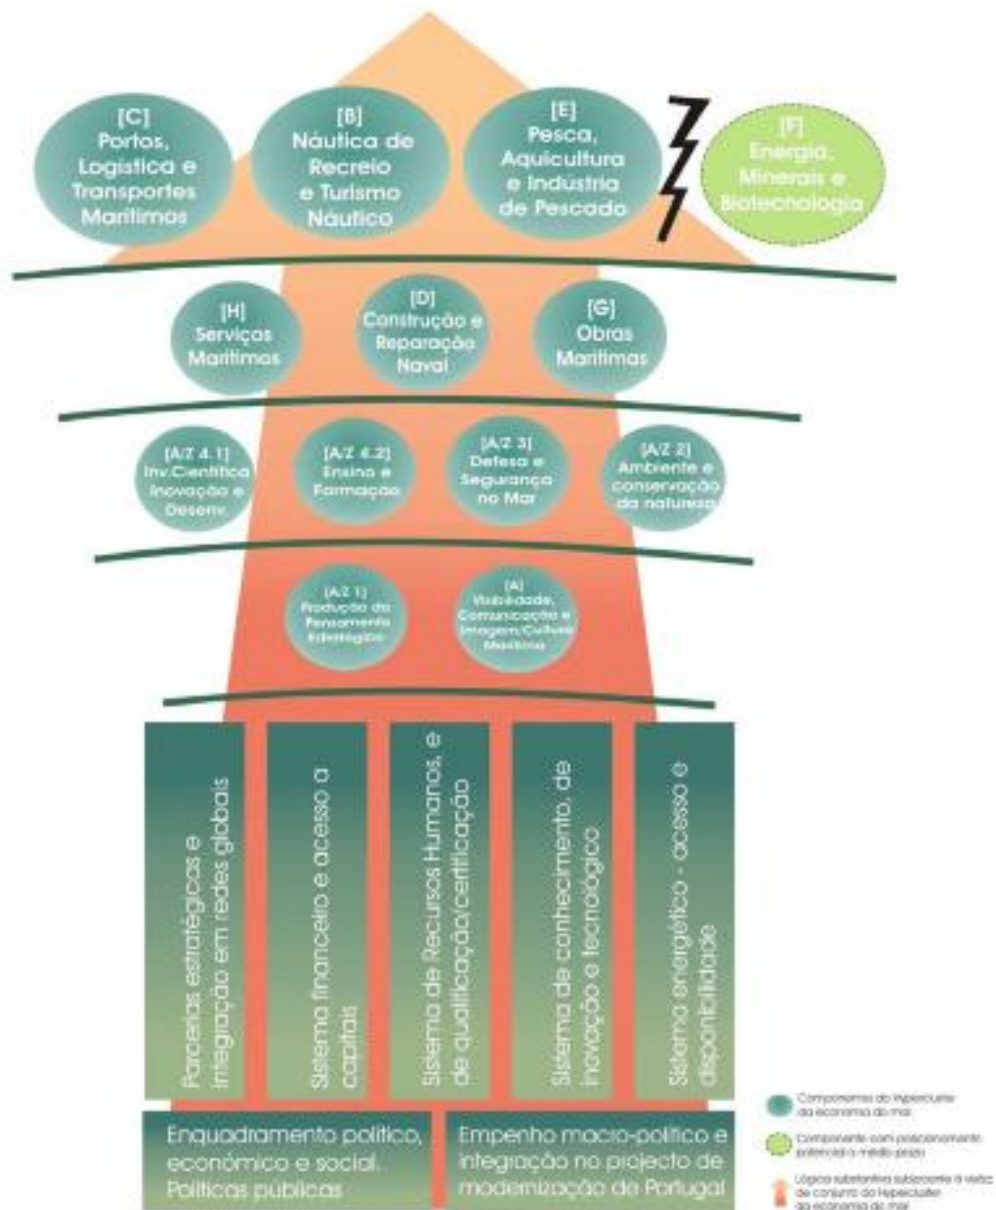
[C]
Portos, Logística e Transportes Marítimos

[B]
Náutica de Recreio e Turismo Náutico

[E]
Pesca, Aquicultura e Indústria de Pescado

[F]
Energia, Minerais e Biotecnologia

[H]
Serviços Marítimos

[D]
Construção e Reparação Naval

[G]
Obras Marítimas

[A/Z 4.1]
Inv.Cientifica Inovação e Desenv.

[A/Z 4.2]
Ensino e Formação

[A/Z 3]
Defesa e Segurança no Mar

[A/Z 2]
Ambiente e conservação da natureza

[A/Z 1]
Produção do Pensamento Estratégico

[A]
Visibilidade, Comunicação e Imagem/Cultura Marítima

Parcerias estratégicas e integração em redes globais

Sistema financeiro e acesso a capitais

Sistema de Recursos Humanos, e de qualificação/certificação

Sistema de conhecimento, de inovação e tecnológico

Sistema energético - acesso e disponibilidade

Enquadramento político, económico e social. Políticas públicas

Empenho macro-político e integração no projecto de modernização de Portugal

Componentes do Hypercluster da economia do mar

Componente com posicionamento potencial a médio prazo

Lógica substantiva subjacente à visão de conjunto do Hypercluster da economia do mar